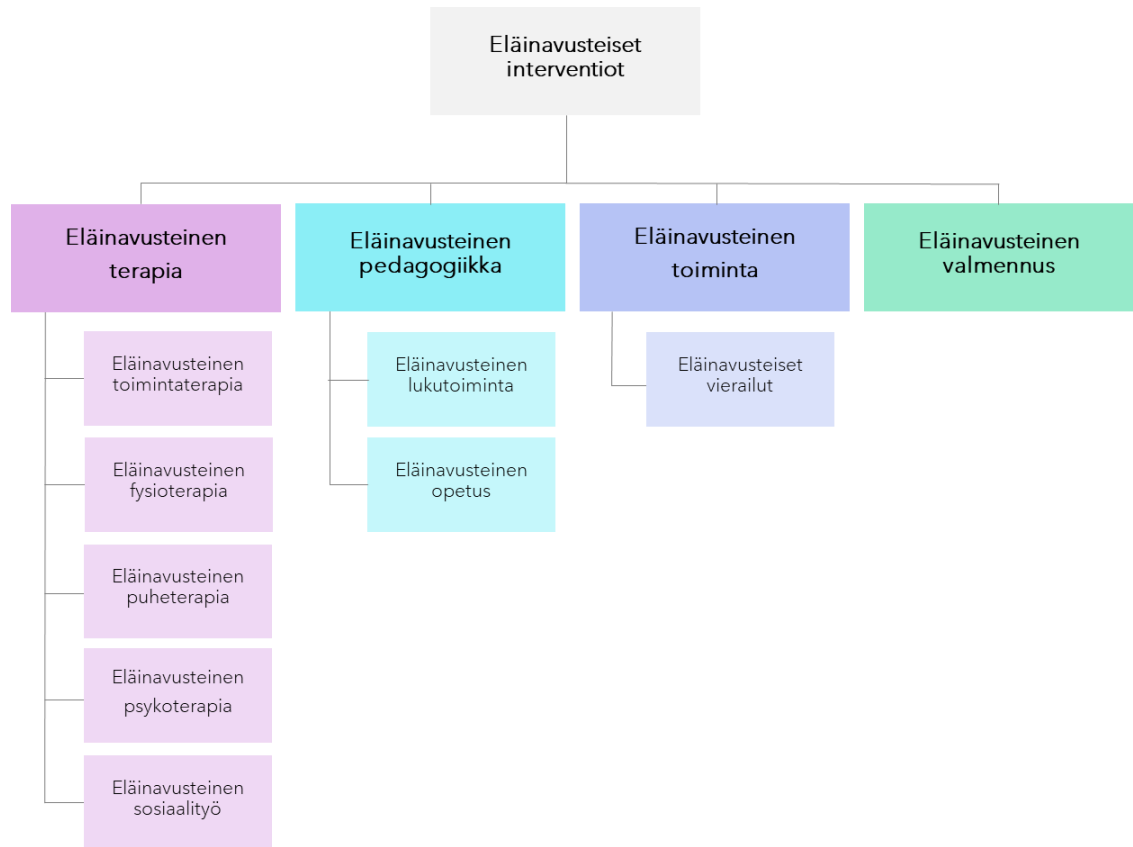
Eläinavusteiset interventiot

Eläinavusteinen terapia

Eläinavusteinen toimintaterapia

Eläinavusteinen fysioterapia

Eläinavusteinen puheterapia

Eläinavusteinen psykoterapia

Eläinavusteinen sosiaalityö

Eläinavusteinen pedagogiikka

Eläinavusteinen lukutoiminta

Eläinavusteinen opetus

Eläinavusteinen toiminta

Eläinavusteiset vierailut

Eläinavusteinen valmennus